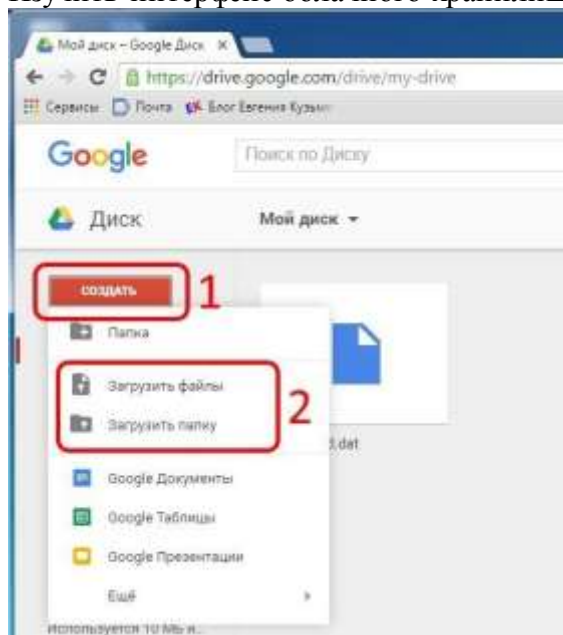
Изучить интерфейс облачного хранилищ

Мой диск – Google Диск

https://drive.google.com/drive/my-drive

Сервисы Почта Блог Евгения Кузьм

Google

Поиск по Диску

Диск

Мой диск

СОЗДАТЬ

1

Папка

Загрузить файлы

Загрузить папку

2

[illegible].dat

Google Документы

Google Таблицы

Google Презентации

Ещё

Используется 10 МБ и...